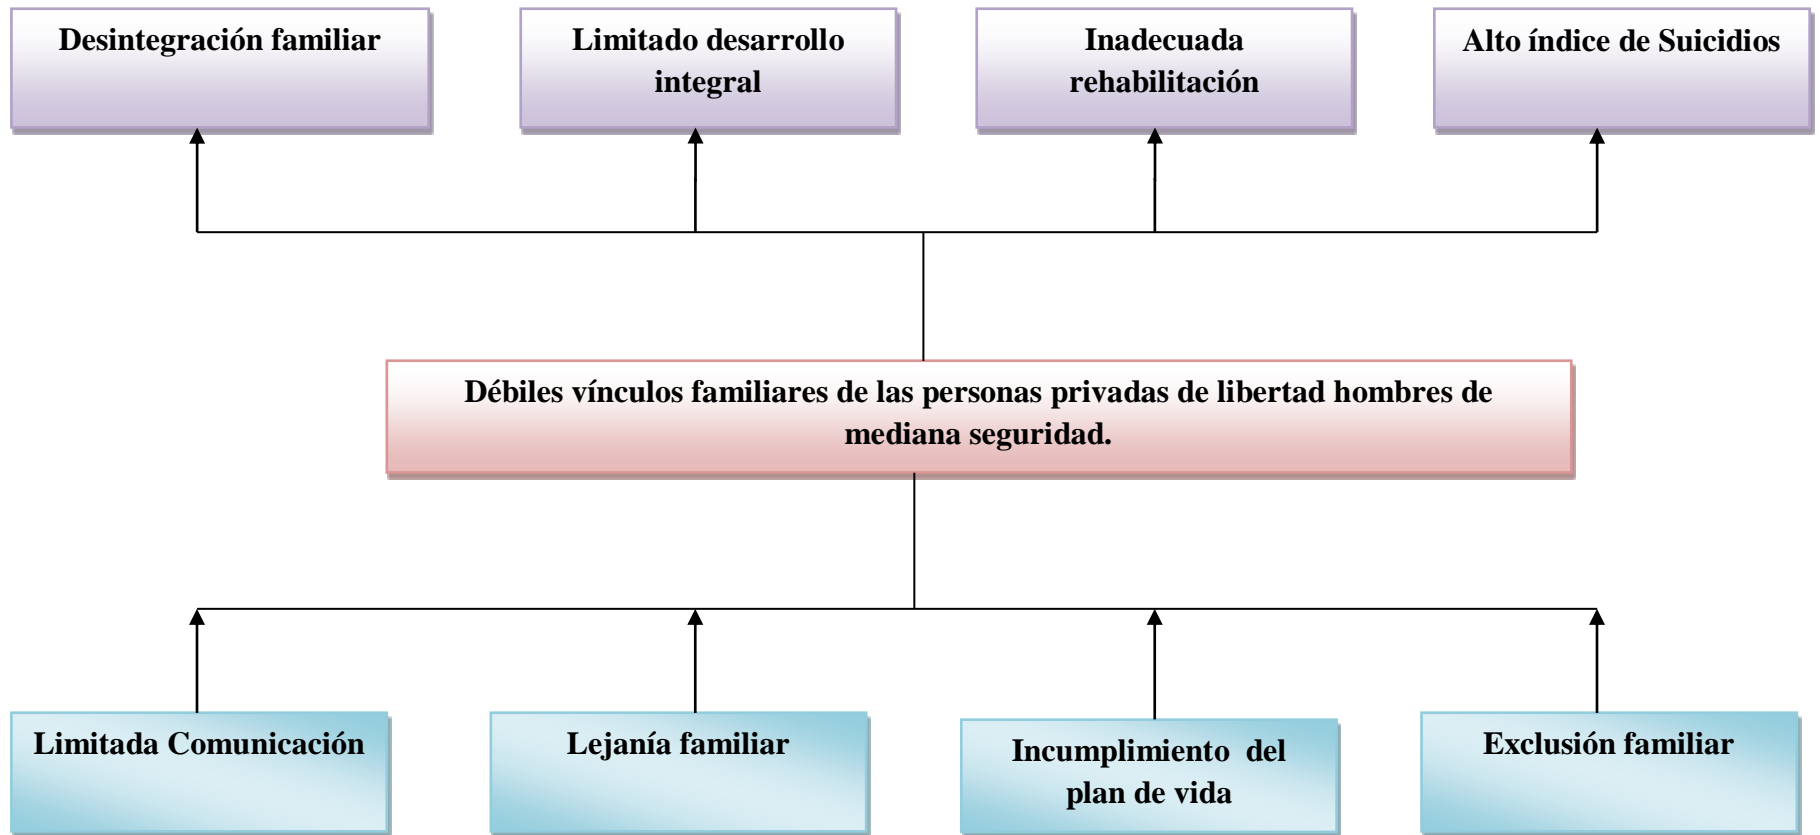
Desintegración familiar

Limitado desarrollo integral

Inadecuada rehabilitación

Alto índice de Suicidios

Débiles vínculos familiares de las personas privadas de libertad hombres de mediana seguridad.

Limitada Comunicación

Lejanía familiar

Incumplimiento del plan de vida

Exclusión familiar